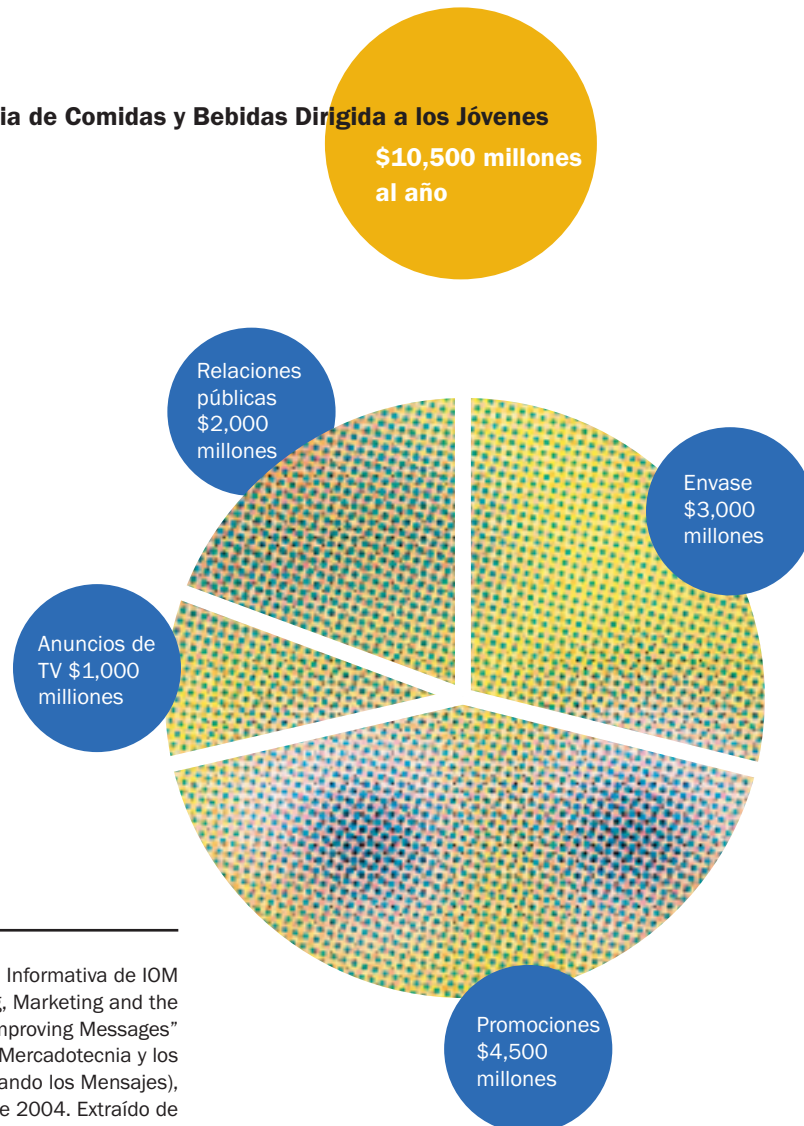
ia de Comidas y Bebidas Dirigida a los Jóvenes

$10,500 millones al año

Relaciones públicas $2,000 millones

Envase $3,000 millones

Anuncios de TV $1,000 milliones

Promociones $4,500 millones

Informativa de IOM
, Marketing and the
nproving Messages"
Mercadotecnia y los
ando los Mensajes),
e 2004. Extraído de